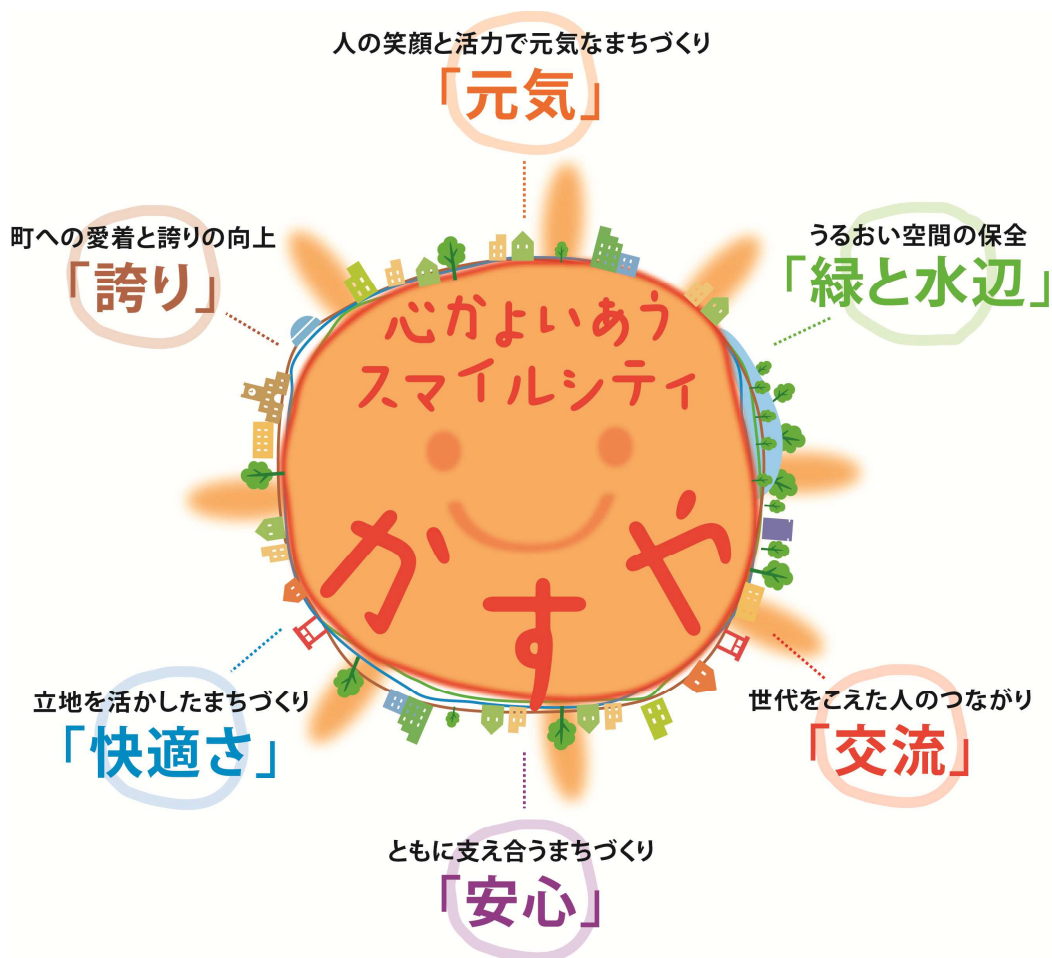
人の笑顔と活力で元気なまちづくり
「元気」

町への愛着と誇りの向上
「誇り」

うるおい空間の保全
「緑と水辺」

心かよいあう
スマイルシティ
かすや

立地を活かしたまちづくり
「快適さ」

世代をこえた人のつながり
「交流」

ともに支え合うまちづくり
「安心」